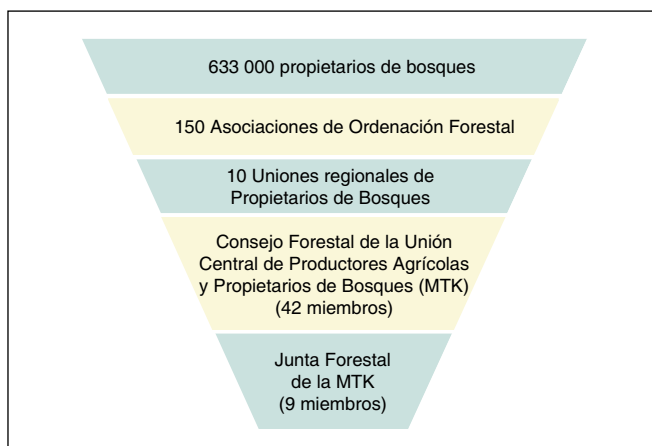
633 000 propietarios de bosques

150 Asociaciones de Ordenación Forestal

10 Uniones regionales de Propietarios de Bosques

Consejo Forestal de la Unión Central de Productores Agrícolas y Propietarios de Bosques (MTK) (42 miembros)

Junta Forestal de la MTK (9 miembros)